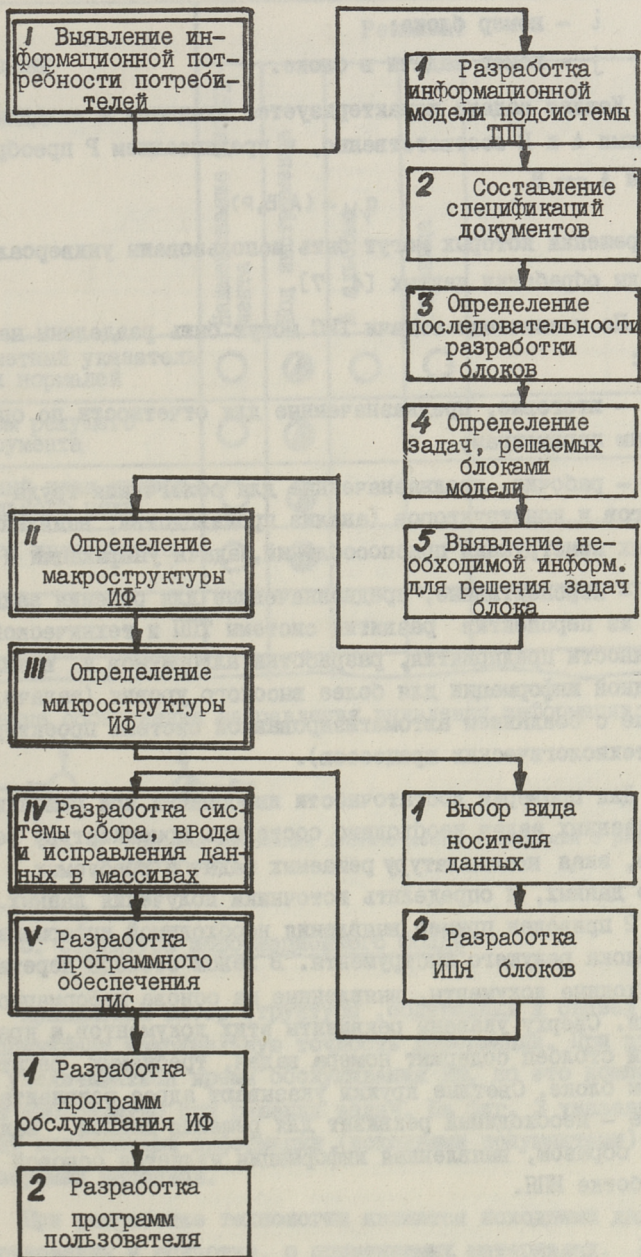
I Выявление информационной потребности потребителей

1 Разработка информационной модели подсистемы ТПП

2 Составление спецификаций документов

3 Определение последовательности разработки блоков

4 Определение задач, решаемых блоками модели

5 Выявление необходимой информ. для решения задач блока

II Определение макроструктуры ИФ

III Определение микроструктуры ИФ

IV Разработка системы сбора, ввода и исправления данных в массивах

1 Выбор вида носителя данных

2 Разработка ИПЯ блоков

V Разработка программного обеспечения ТИС

1 Разработка программ обслуживания ИФ

2 Разработка программ пользователя